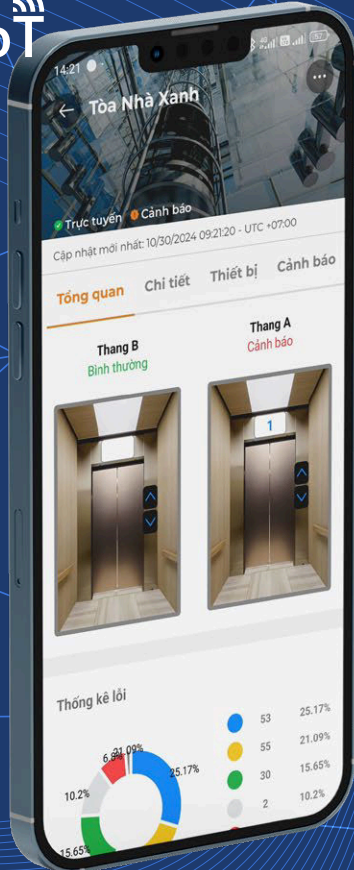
oT

14:21

Tòa Nhà Xanh

Trực tuyến Cảnh báo

Cập nhật mới nhất: 10/30/2024 09:21:20 - UTC +07:00

Tổng quan Chi tiết Thiết bị Cảnh báo

Thang B
Bình thường

Thang A
Cảnh báo

1

Thống kê lỗi

21.09%
6.5%
25.17%
10.2%
15.65%

| | | |
|---|---|---|
| | 53 | 25.17% |
| | 55 | 21.09% |
| | 30 | 15.65% |
| | 2 | 10.2% |